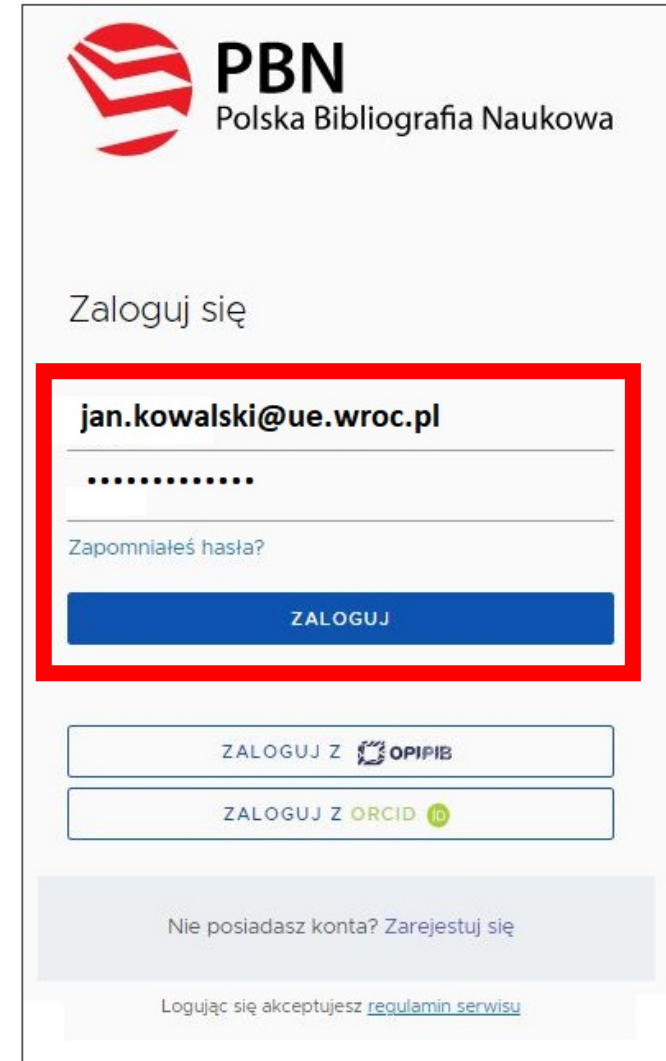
PBN
Polska Bibliografia Naukowa

Zaloguj się

jan.kowalski@ue.wroc.pl

.............

Zapomniałeś hasła?

ZALOGUJ

ZALOGUJ Z OPIPIB

ZALOGUJ Z ORCID iD

Nie posiadasz konta? Zarejestuj się

Logując się akceptujesz regulamin serwisu